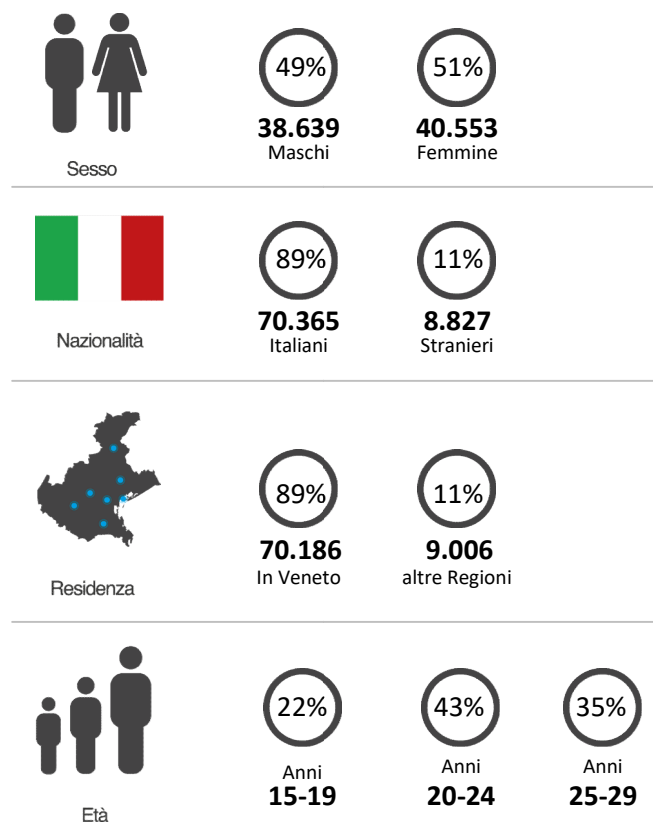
Sesso

49%
38.639
Maschi

51%
40.553
Femmine

Nazionalità

89%
70.365
Italiani

11%
8.827
Stranieri

Residenza

89%
70.186
In Veneto

11%
9.006
altre Regioni

Età

22%
Anni
15-19

43%
Anni
20-24

35%
Anni
25-29